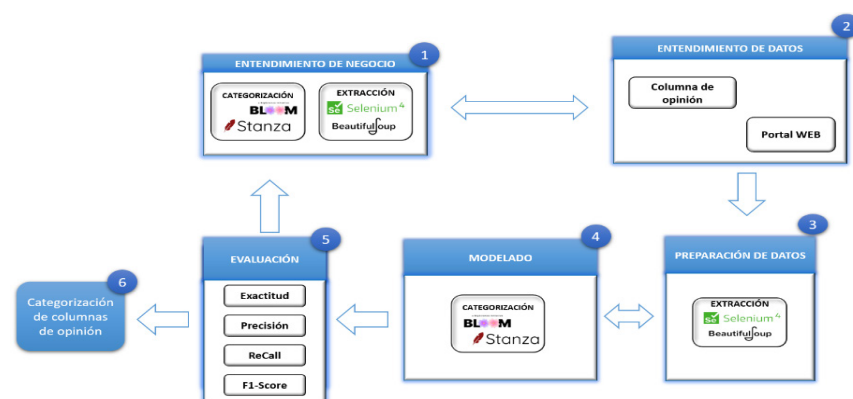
1
ENTENDIMIENTO DE NEGOCIO
CATEGORIZACIÓN
BLOOM
Stanza
EXTRACCIÓN
Se Selenium 4
BeautifulSoup

2
ENTENDIMIENTO DE DATOS
Columna de opinión
Portal WEB

3
PREPARACIÓN DE DATOS
EXTRACCIÓN
Se Selenium 4
BeautifulSoup

4
MODELADO
CATEGORIZACIÓN
BLOOM
Stanza

5
EVALUACIÓN
Exactitud
Precisión
ReCall
F1-Score

6
Categorización de columnas de opinión